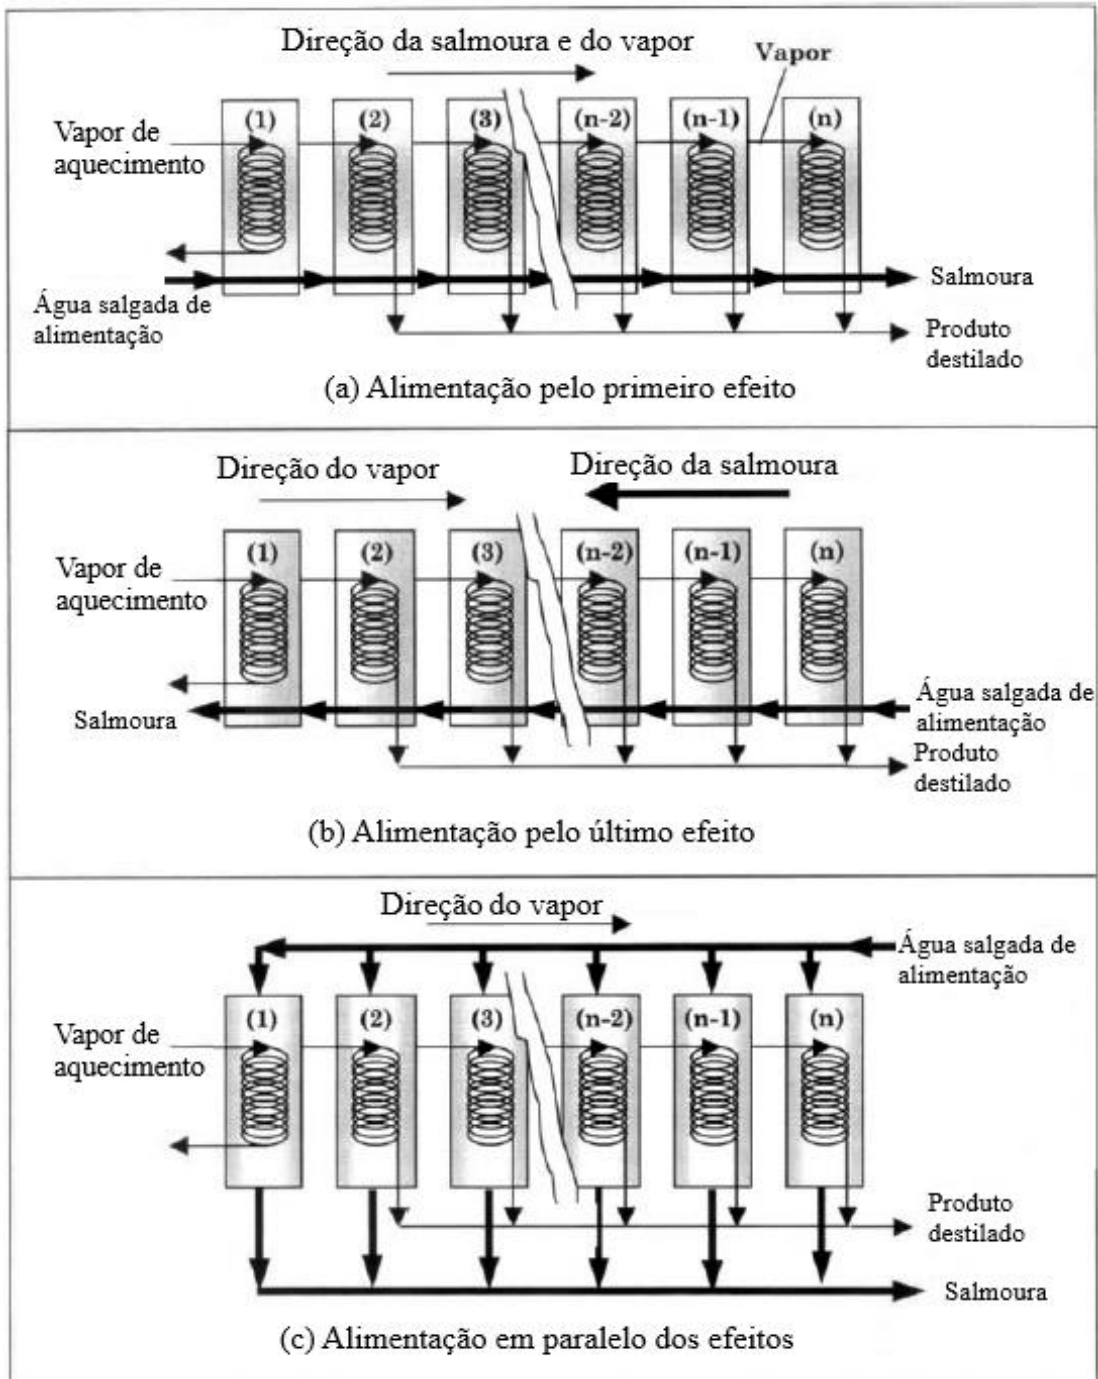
Direção da salmoura e do vapor

Vapor

Vapor de aquecimento

(1) (2) (3) (n-2) (n-1) (n)

Água salgada de alimentação

Salmoura

Produto destilado

(a) Alimentação pelo primeiro efeito

Direção do vapor

Direção da salmoura

Vapor de aquecimento

(1) (2) (3) (n-2) (n-1) (n)

Salmoura

Água salgada de alimentação

Produto destilado

(b) Alimentação pelo último efeito

Direção do vapor

Água salgada de alimentação

Vapor de aquecimento

(1) (2) (3) (n-2) (n-1) (n)

Produto destilado

Salmoura

(c) Alimentação em paralelo dos efeitos